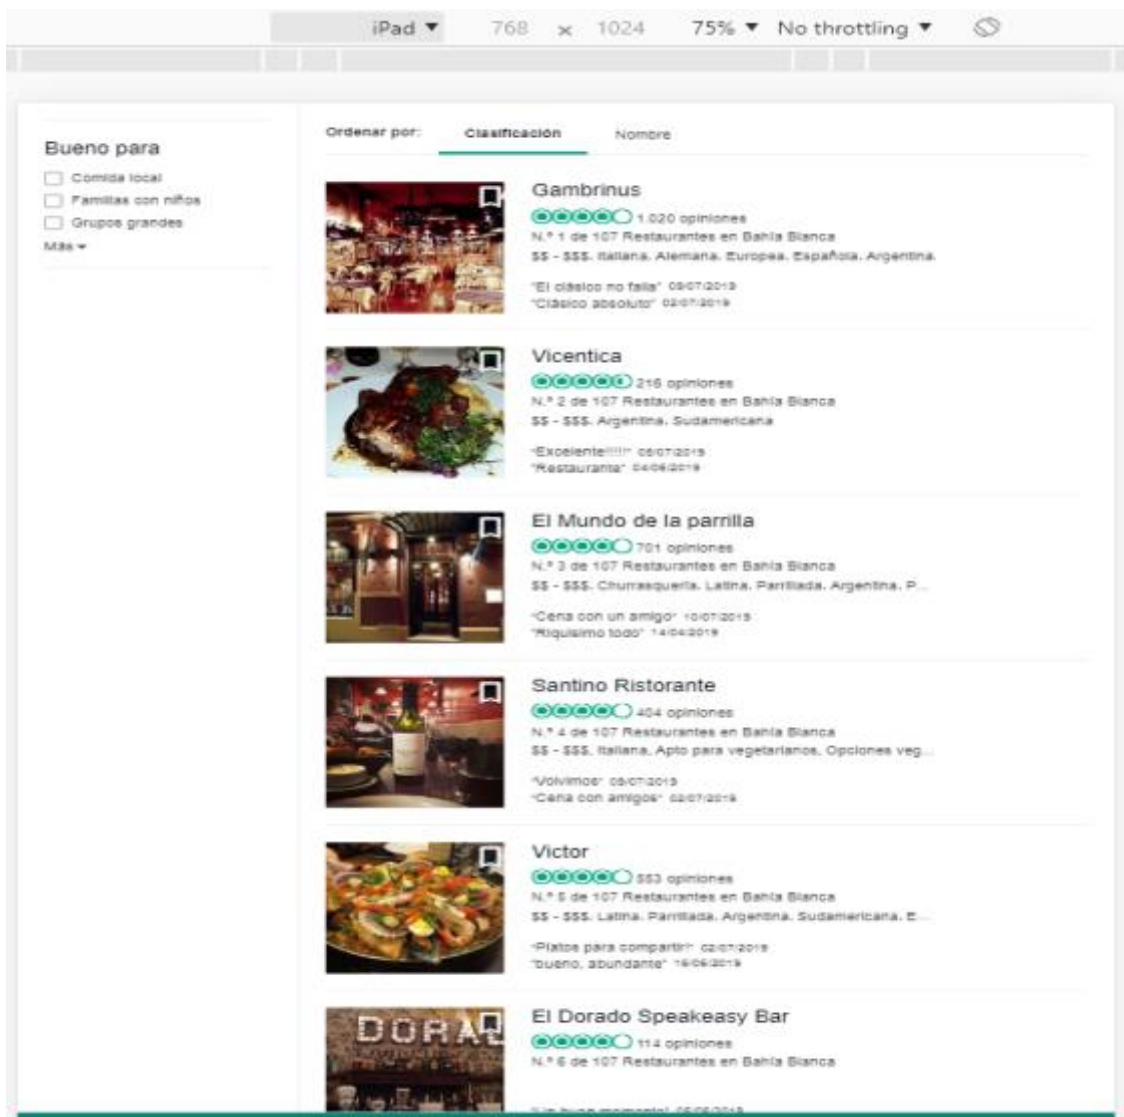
iPad ▼ 768 × 1024 75% ▼ No throttling ▼

Bueno para

Comida local

Familias con niños

Grupos grandes

Más ▾

Ordenar por: Clasificación Nombre

Gambrinus

1.020 opiniones

N.º 1 de 107 Restaurantes en Bahía Blanca

$$ - $$$, Italiana, Alemana, Europea, Española, Argentina

"El clásico no falla" 09/07/2019

"Clásico absoluto" 02/07/2019

Vicentica

216 opiniones

N.º 2 de 107 Restaurantes en Bahía Blanca

$$ - $$$, Argentina, Sudamericana

"Excelente!!!!!" 05/07/2019

"Restaurante" 04/06/2019

El Mundo de la parrilla

701 opiniones

N.º 3 de 107 Restaurantes en Bahía Blanca

$$ - $$$, Churrasquería, Latina, Parrillada, Argentina, P...

"Cena con un amigo" 10/07/2019

"Riquísimo todo" 14/04/2019

Santino Ristorante

404 opiniones

N.º 4 de 107 Restaurantes en Bahía Blanca

$$ - $$$, Italiana, Apto para vegetarianos, Opciones veg...

"Volvimos" 09/07/2019

"Cena con amigos" 02/07/2019

Victor

553 opiniones

N.º 5 de 107 Restaurantes en Bahía Blanca

$$ - $$$, Latina, Parrillada, Argentina, Sudamericana, E...

"Platos para compartir!" 02/07/2019

"bueno, abundante" 19/06/2019

El Dorado Speakeasy Bar

114 opiniones

N.º 6 de 107 Restaurantes en Bahía Blanca

DORA

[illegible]